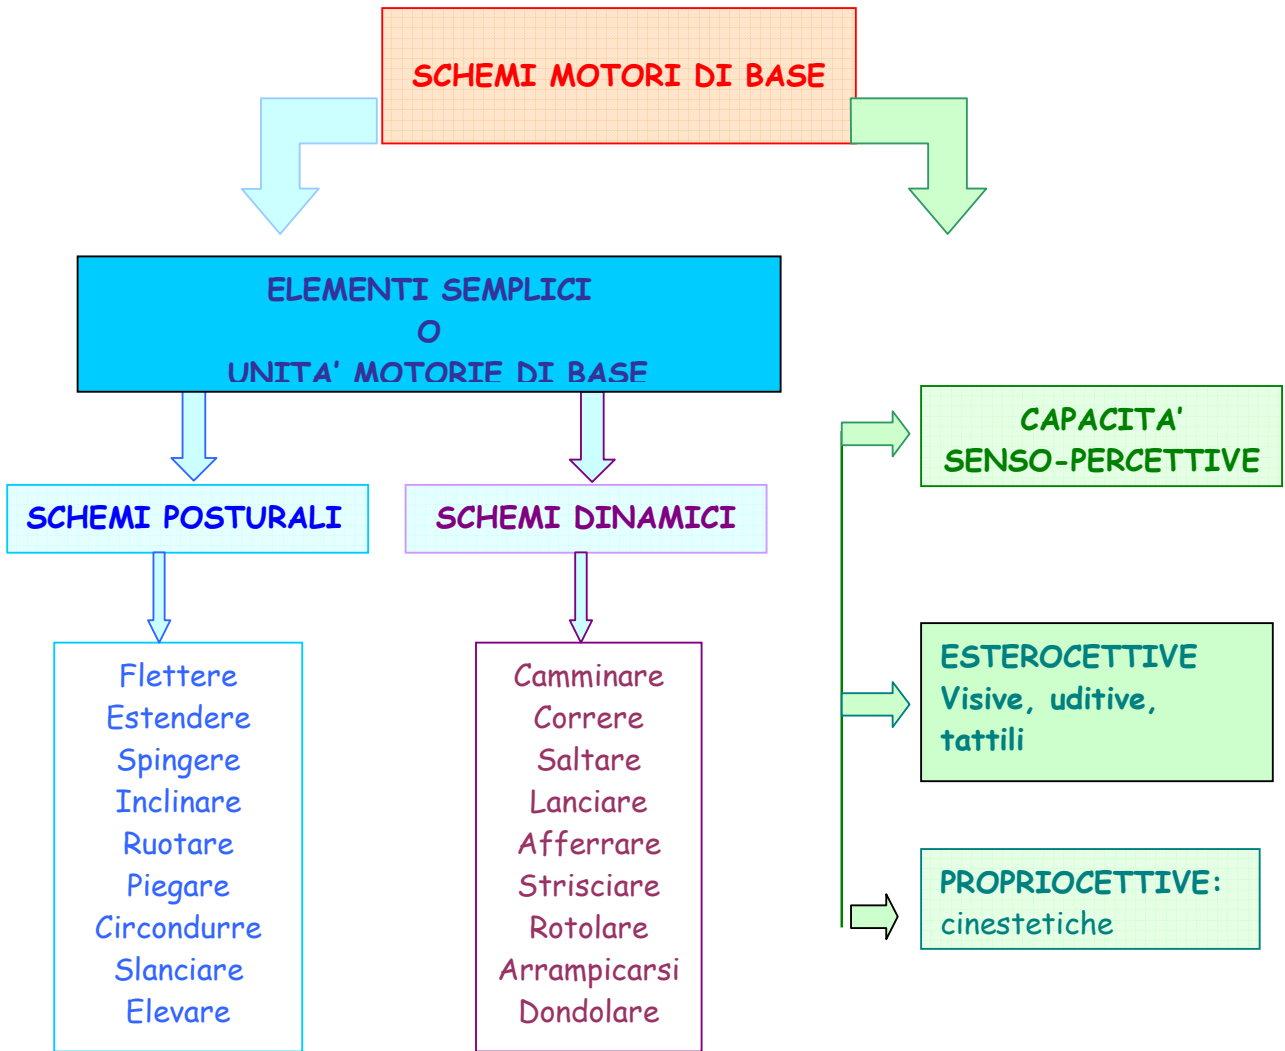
SCHEMI MOTORI DI BASE

ELEMENTI SEMPLICI
O
UNITA' MOTORIE DI BASE

SCHEMI POSTURALI

SCHEMI DINAMICI

Flettere
Estendere
Spingere
Inclinare
Ruotare
Piegare
Circondurre
Slanciare
Elevare

Camminare
Correre
Saltare
Lanciare
Afferrare
Strisciare
Rotolare
Arrampicarsi
Dondolare

CAPACITA' SENSO-PERCETTIVE

ESTEROCETTIVE
Visive, uditive, tattili

PROPRIOCETTIVE:
cinestetiche